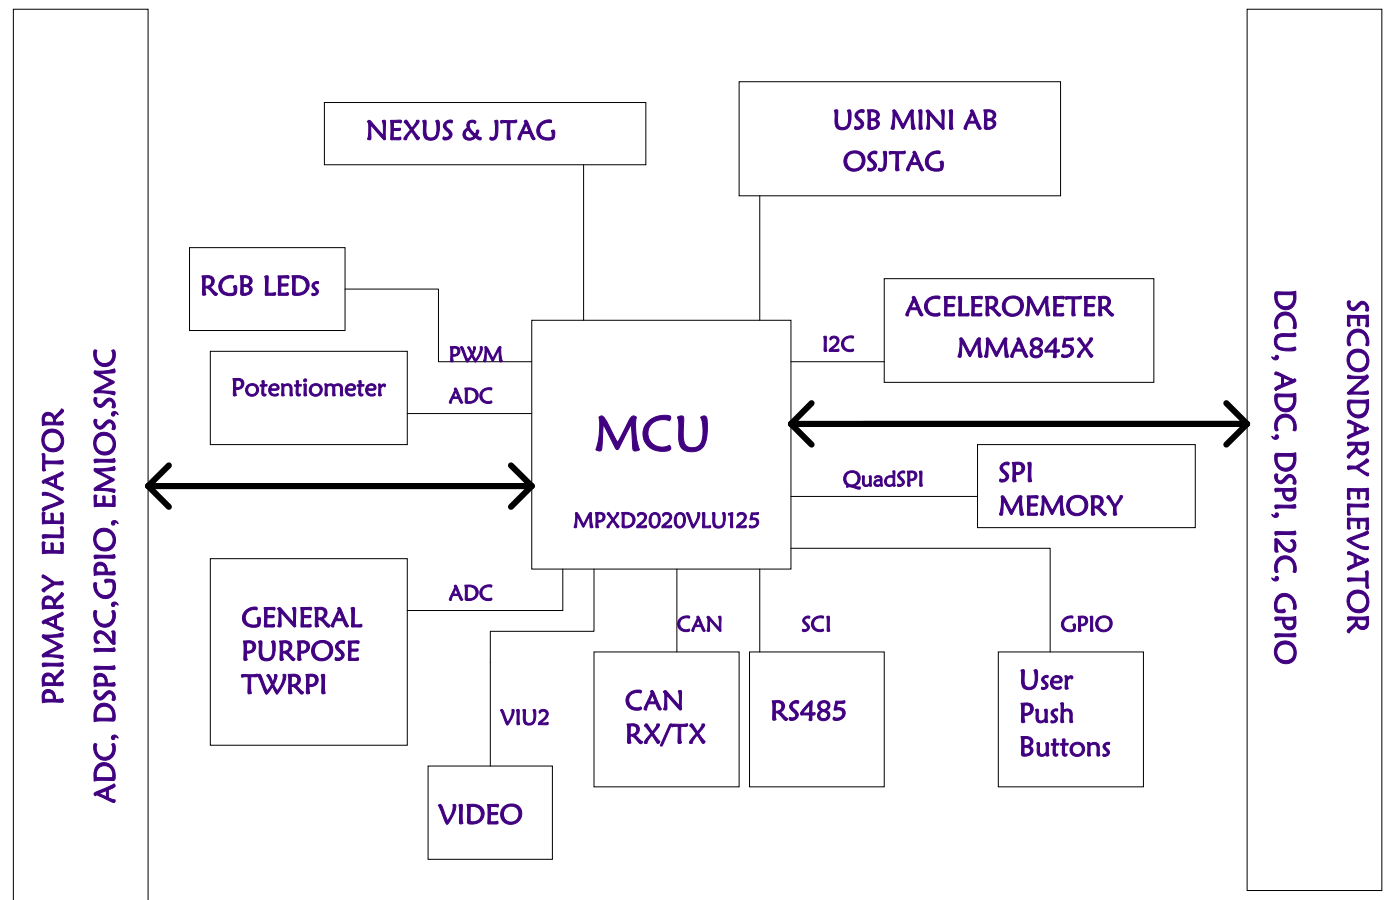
PRIMARY ELEVATOR
ADC, DSPI I2C,GPIO, EMIOS,SMC

NEXUS & JTAG

USB MINI AB
OSJTAG

RGB LEDs

PWM

Potentiometer

ADC

ACELEROMETER
MMA845X

I2C

MCU

MPXD2020VLU125

QuadSPI

SPI
MEMORY

SECONDARY ELEVATOR
DCU, ADC, DSPI, I2C, GPIO

GENERAL
PURPOSE
TWRPI

ADC

CAN

SCI

GPIO

VIU2

CAN
RX/TX

RS485

User
Push
Buttons

VIDEO